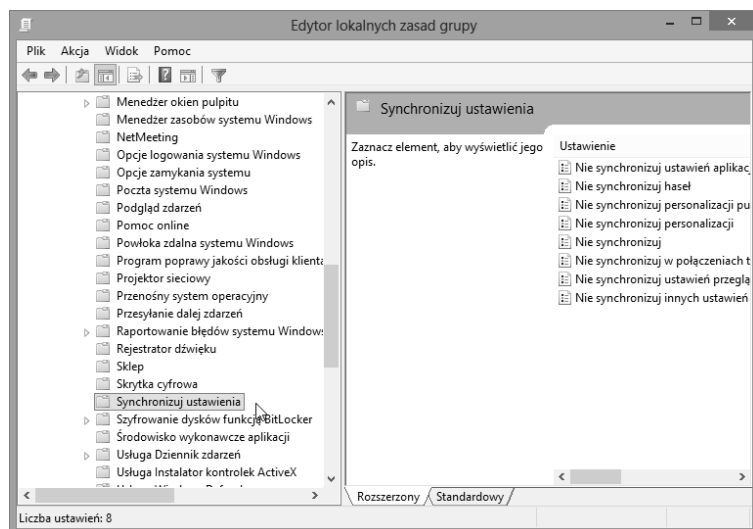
Edytor lokalnych zasad grupy

Plik Akcja Widok Pomoc

Menedżer okien pulpitu
Menedżer zasobów systemu Windows
NetMeeting
Opcje logowania systemu Windows
Opcje zamykania systemu
Poczta systemu Windows
Podgląd zdarzeń
Pomoc online
Powłoka zdalna systemu Windows
Program poprawy jakości obsługi klienta
Projektor sieciowy
Przenośny system operacyjny
Przesyłanie dalej zdarzeń
Raportowanie błędów systemu Windows
Rejestrator dźwięku
Sklep
Skrytka cyfrowa
Synchronizuj ustawienia
Szyfrowanie dysków funkcją BitLocker
Środowisko wykonawcze aplikacji
Usługa Dziennik zdarzeń
Usługa Instalator kontrolek ActiveX

Synchronizuj ustawienia

Zaznacz element, aby wyświetlić jego opis.

Ustawienie
Nie synchronizuj ustawień aplikac
Nie synchronizuj haseł
Nie synchronizuj personalizacji pu
Nie synchronizuj personalizacji
Nie synchronizuj
Nie synchronizuj w połączeniach t
Nie synchronizuj ustawień przeglą
Nie synchronizuj innych ustawień

Rozszerzony Standardowy

Liczba ustawień: 8